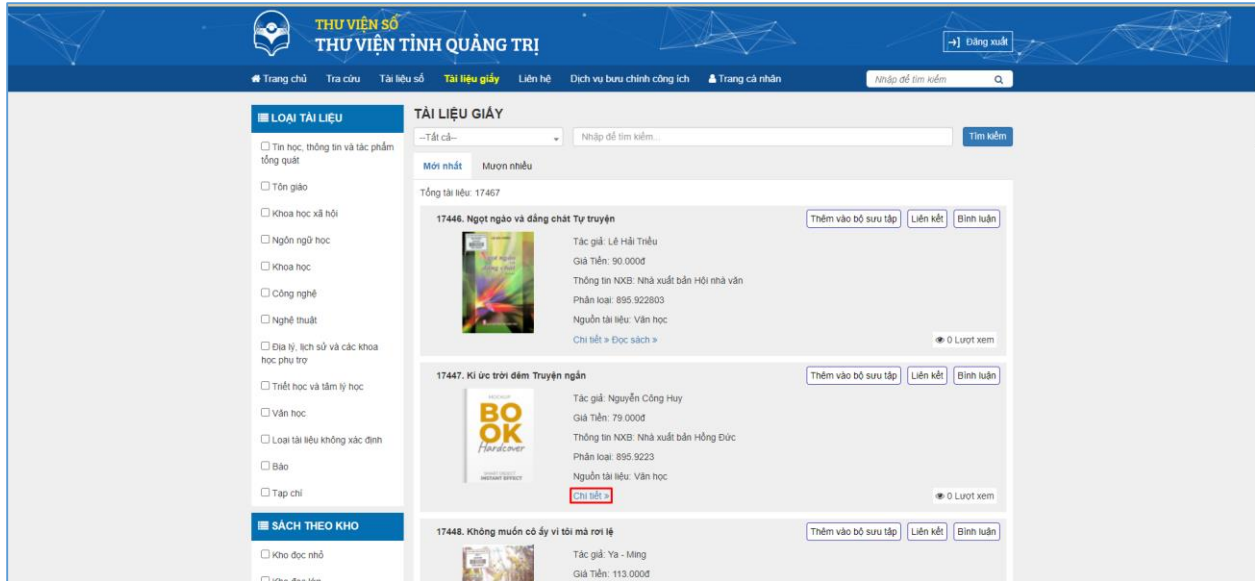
THƯ VIỆN SỐ
THƯ VIỆN TỈNH QUẢNG TRỊ

Đăng xuất

Trang chủ Tra cứu Tài liệu số Tài liệu giấy Liên hệ Dịch vụ bưu chính công ích Trang cá nhân Nhập để tìm kiếm

LOẠI TÀI LIỆU
☐ Tin học, thông tin và tác phẩm tổng quát
☐ Tôn giáo
☐ Khoa học xã hội
☐ Ngôn ngữ học
☐ Khoa học
☐ Công nghệ
☐ Nghệ thuật
☐ Địa lý, lịch sử và các khoa học phụ trợ
☐ Triết học và tâm lý học
☐ Văn học
☐ Loại tài liệu không xác định
☐ Báo
☐ Tạp chí

SÁCH THEO KHO
☐ Kho đọc nhỏ
☐ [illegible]

TÀI LIỆU GIẤY
--Tất cả-- Nhập để tìm kiếm... Tìm kiếm
Mới nhất Mượn nhiều
Tổng tài liệu: 17467

17446. Ngọt ngào và đắng chát Tự truyện
Thêm vào bộ sưu tập Liên kết Bình luận
Tác giả: Lê Hải Triều
Giá Tiền: 90.000đ
Thông tin NXB: Nhà xuất bản Hội nhà văn
Phân loại: 895.922803
Nguồn tài liệu: Văn học
Chi tiết » Đọc sách »
0 Lượt xem

17447. Kí ức trời đêm Truyện ngắn
Thêm vào bộ sưu tập Liên kết Bình luận
BOOK Hardcover
Tác giả: Nguyễn Công Huy
Giá Tiền: 79.000đ
Thông tin NXB: Nhà xuất bản Hồng Đức
Phân loại: 895.9223
Nguồn tài liệu: Văn học
Chi tiết »
0 Lượt xem

17448. Không muốn cô ấy vì tôi mà rơi lệ
Thêm vào bộ sưu tập Liên kết Bình luận
Tác giả: Ya - Ming
Giá Tiền: 113.000đ